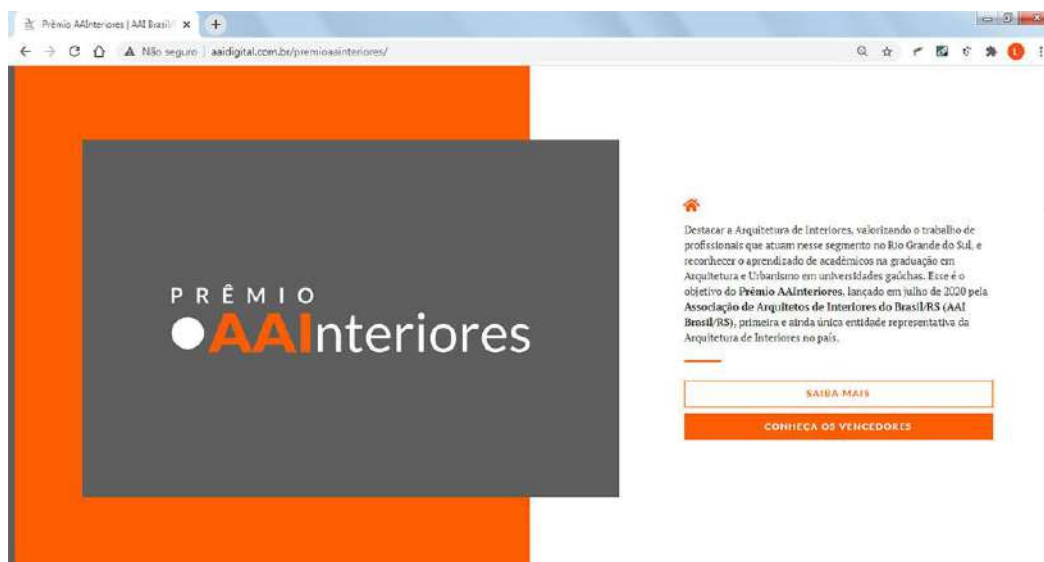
Prêmio AAInteriores | AAI Brasil/ ×

Não seguro | aaidigital.com.br/premioaainteriores/

PRÊMIO
AAInteriores

Destacar a Arquitetura de Interiores, valorizando o trabalho de profissionais que atuam nesse segmento no Rio Grande do Sul, e reconhecer o aprendizado de acadêmicos na graduação em Arquitetura e Urbanismo em universidades gaúchas. Esse é o objetivo do Prêmio AAInteriores, lançado em julho de 2020 pela Associação de Arquitetos de Interiores do Brasil/RS (AAI Brasil/RS), primeira e ainda única entidade representativa da Arquitetura de Interiores no país.

SAIBA MAIS

CONHEÇA OS VENCEDORES